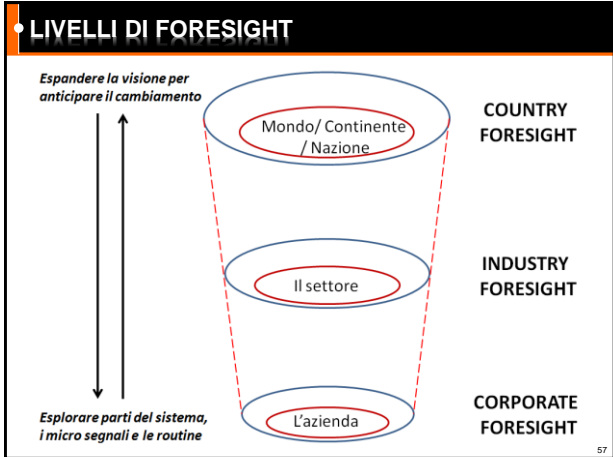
LIVELLI DI FORESIGHT

Espandere la visione per anticipare il cambiamento

Mondo/ Continente / Nazione

COUNTRY FORESIGHT

Il settore

INDUSTRY FORESIGHT

Esplorare parti del sistema, i micro segnali e le routine

L'azienda

CORPORATE FORESIGHT

57